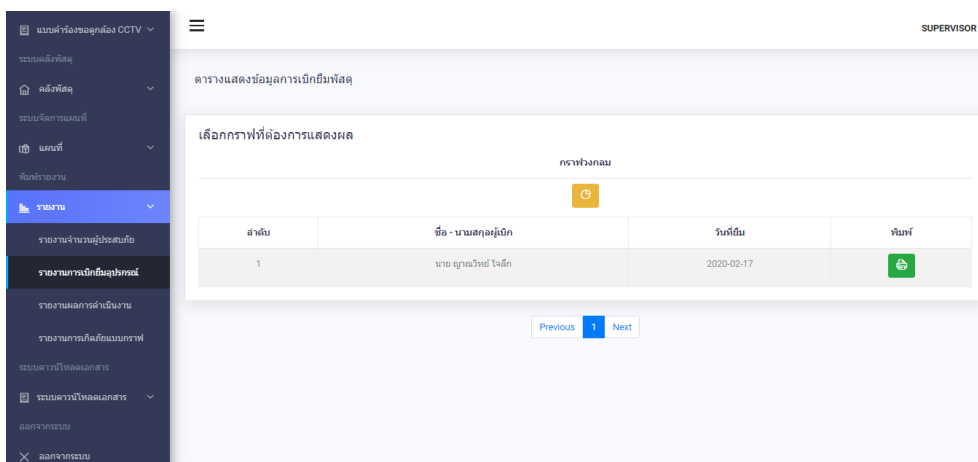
แบบคำร้องขอดูกล้อง CCTV
ระบบคลังพัสดุ
คลังพัสดุ
ระบบจัดการแผนที่
แผนที่
พิมพ์รายงาน
รายงาน
รายงานจำนวนผู้ประสบภัย
รายงานการเบิกยืมอุปกรณ์
รายงานผลการดำเนินงาน
รายงานการเกิดภัยแบบกราฟ
ระบบดาวน์โหลดเอกสาร
ระบบดาวน์โหลดเอกสาร
ออกจากระบบ
ออกจากระบบ

SUPERVISOR

ตารางแสดงข้อมูลการเบิกยืมพัสดุ

เลือกกราฟที่ต้องการแสดงผล

กราฟวงกลม

| ลำดับ | ชื่อ - นามสกุลผู้เบิก | วันที่ยืม | พิมพ์ |
|---|---|---|---|
| 1 | นาย ญาณวิทย์ ใจลึก | 2020-02-17 | |

Previous 1 Next